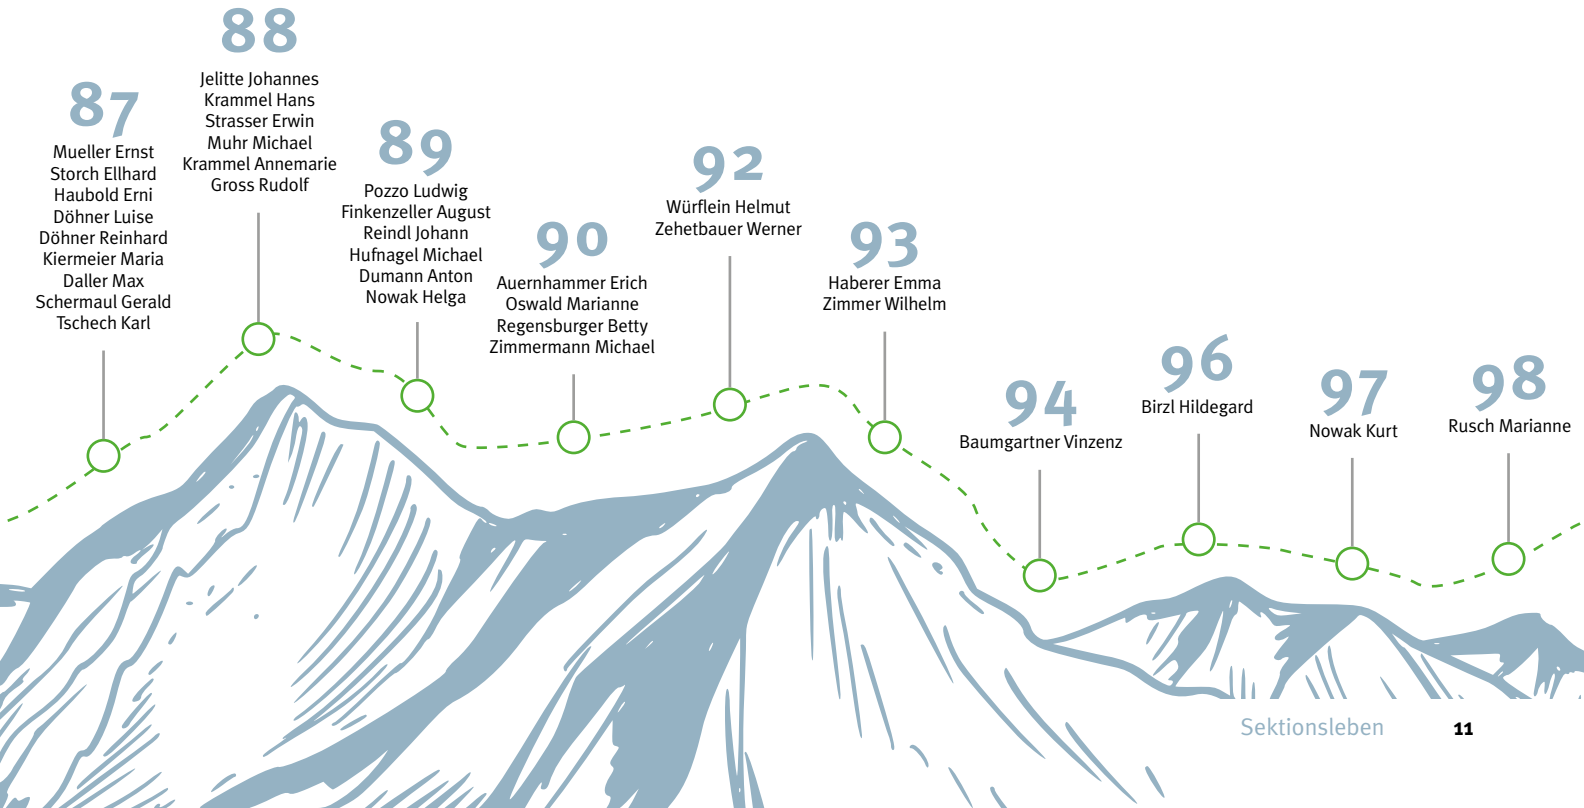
87
Mueller Ernst
Storch Ellhard
Haubold Erni
Döhner Luise
Döhner Reinhard
Kiermeier Maria
Daller Max
Schermaul Gerald
Tschech Karl

88
Jelitte Johannes
Krammel Hans
Strasser Erwin
Muhr Michael
Krammel Annemarie
Gross Rudolf

89
Pozzo Ludwig
Finkenzeller August
Reindl Johann
Hufnagel Michael
Dumann Anton
Nowak Helga

90
Auernhammer Erich
Oswald Marianne
Regensburger Betty
Zimmermann Michael

92
Würflein Helmut
Zehetbauer Werner

93
Haberer Emma
Zimmer Wilhelm

94
Baumgartner Vinzenz

96
Birzl Hildegard

97
Nowak Kurt

98
Rusch Marianne

Sektionsleben 11